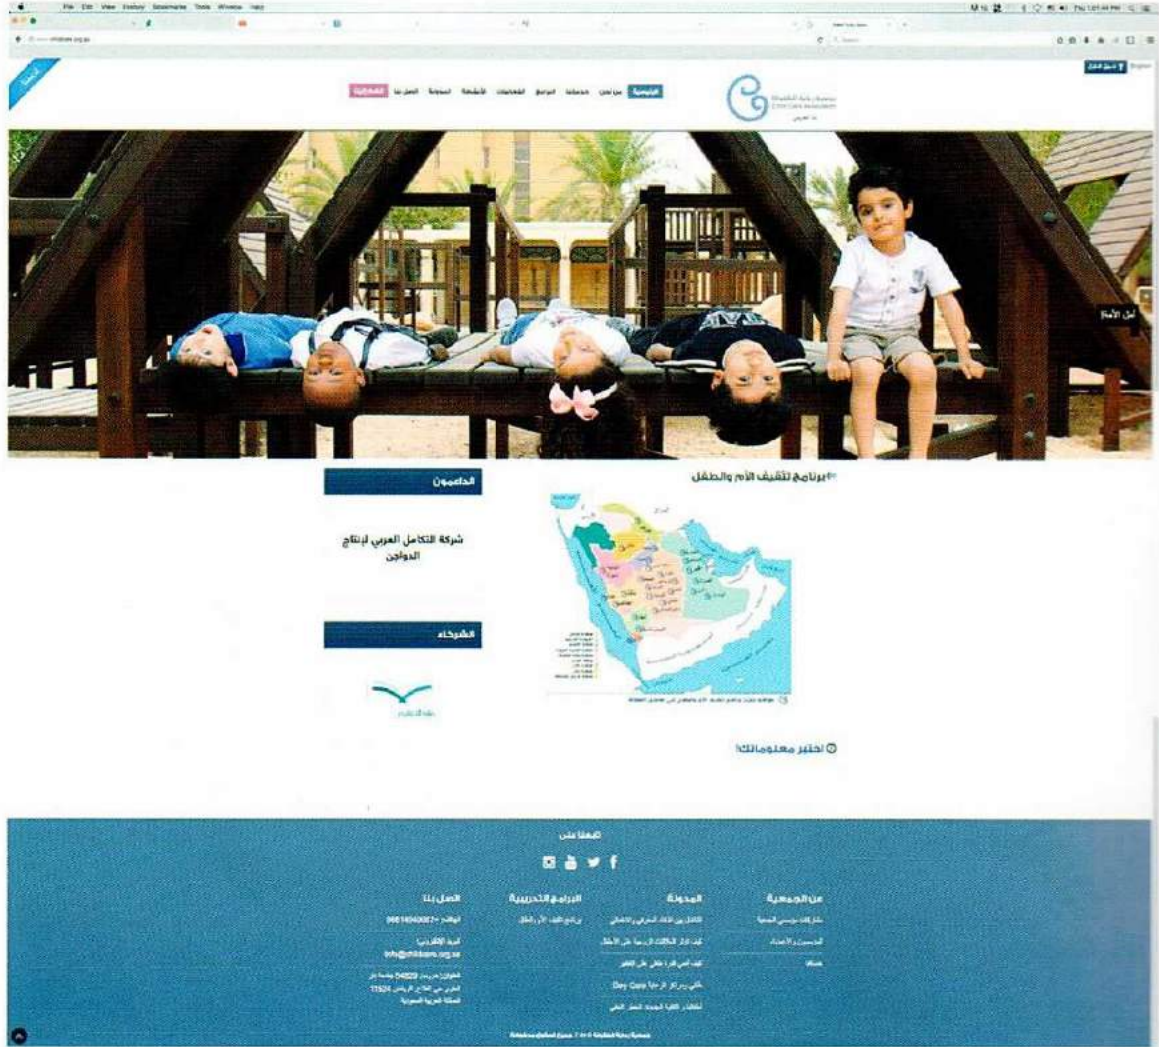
File Edit View History Bookmarks Tools Window Help

English

الرئيسية من نحن خدماتنا البرامج الفعاليات الأنشطة المدونة اتصل بنا

برنامج تثقيف الأم والطفل

الداعمون

شركة التكامل العربي لإنتاج الدواجن

الشركاء

اختبر معلوماتك!

تابعونا على

عن الجمعية

المدونة

البرامج التدريبية

اتصل بنا

الهاتف: 966149040007+

البريد الإلكتروني
info@childcare.org.sa

Day Care